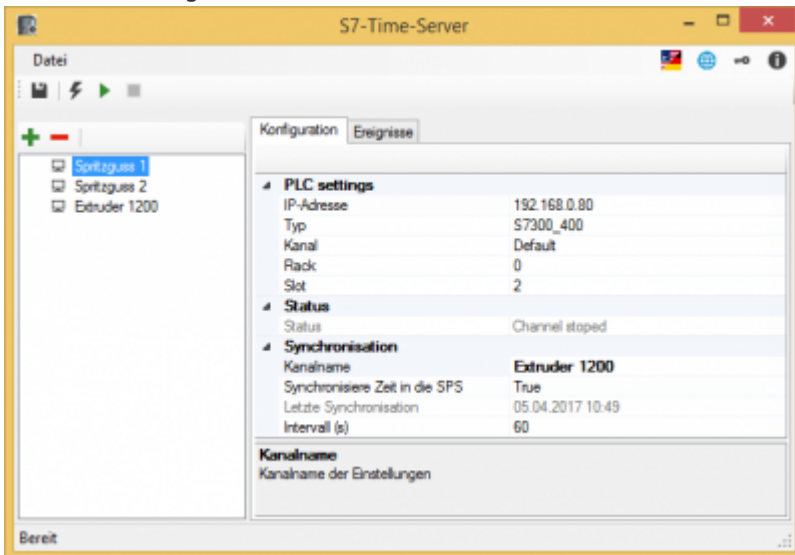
S7-Time-Server

Datei

Spritzguss 1
Spritzguss 2
Extruder 1200

Konfiguration | Ereignisse

| PLC settings | |
|---|---|
| IP-Adresse | 192.168.0.80 |
| Typ | S7300_400 |
| Kanal | Default |
| Rack | 0 |
| Slot | 2 |
| **Status** | |
| Status | Channel stoped |
| **Synchronisation** | |
| Kanalname | Extruder 1200 |
| Synchronisiere Zeit in die SPS | True |
| Letzte Synchronisation | 05.04.2017 10:49 |
| Intervall (s) | 60 |

Kanalname
Kanalname der Einstellungen

Bereit